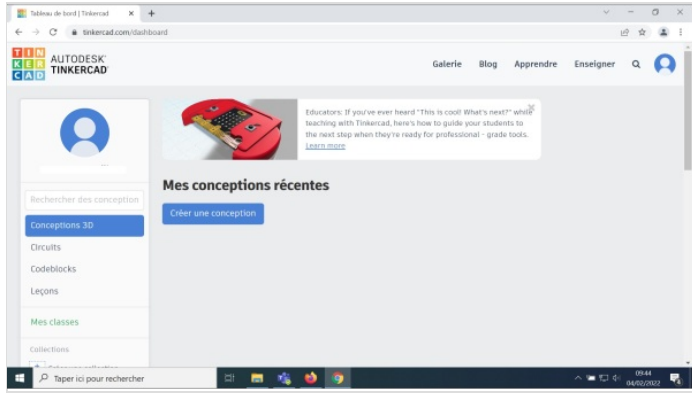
Tableau de bord | Tinkercad
tinkercad.com/dashboard

TIN KER CAD AUTODESK TINKERCAD

Galerie Blog Apprendre Enseigner

Educators: If you've ever heard "This is cool! What's next?" while teaching with Tinkercad, here's how to guide your students to the next step when they're ready for professional - grade tools.
Learn more

Rechercher des conception

Conceptions 3D
Circuits
Codeblocks
Leçons

Mes classes

Collections

Mes conceptions récentes

Créer une conception

Taper ici pour rechercher

09:44
04/02/2022